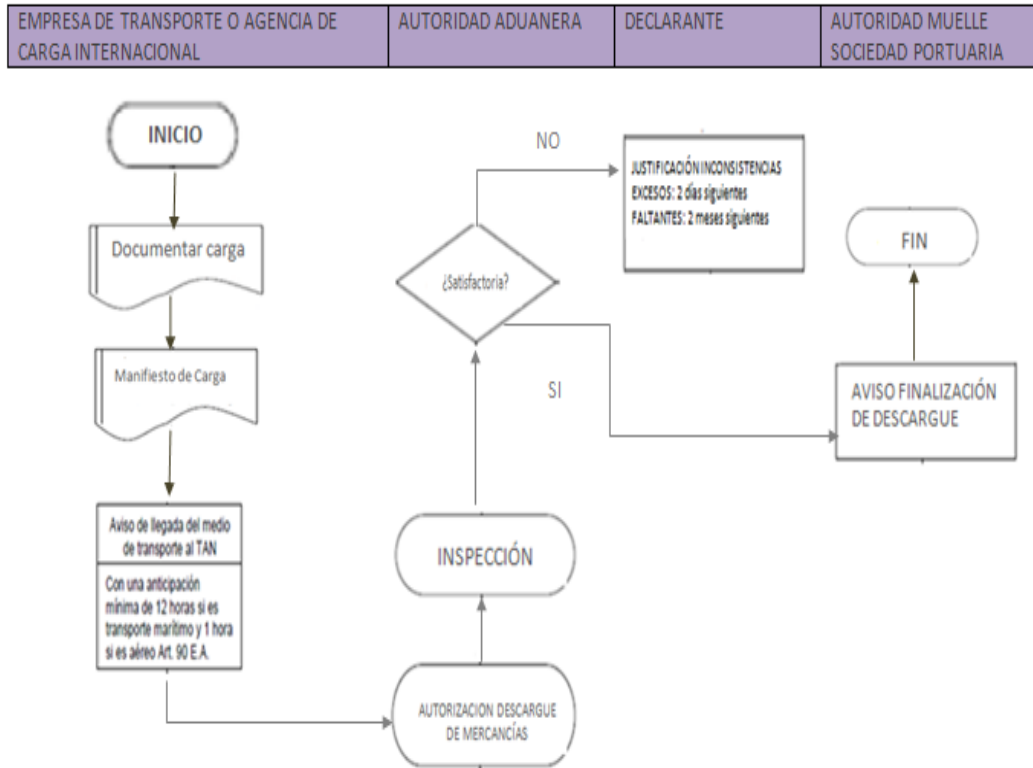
| EMPRESA DE TRANSPORTE O AGENCIA DE CARGA INTERNACIONAL | AUTORIDAD ADUANERA | DECLARANTE | AUTORIDAD MUELLE SOCIEDAD PORTUARIA |
|---|---|---|---|

INICIO

Documentar carga

Manifiesto de Carga

Aviso de llegada del medio de transporte al TAN

Con una anticipación mínima de 12 horas si es transporte marítimo y 1 hora si es aéreo Art. 90 E.A.

AUTORIZACION DESCARGUE DE MERCANCÍAS

INSPECCIÓN

¿Satisfactoria?

NO

SI

JUSTIFICACIÓN INCONSISTENCIAS
EXCESOS: 2 días siguientes
FALTANTES: 2 meses siguientes

AVISO FINALIZACIÓN DE DESCARGUE

FIN